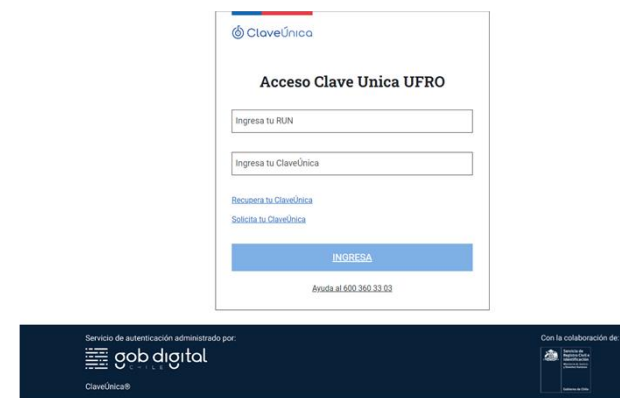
ClaveÚnica

Acceso Clave Unica UFRO

Ingresa tu RUN

Ingresa tu ClaveÚnica

Recupera tu ClaveÚnica

Solicita tu ClaveÚnica

INGRESA

Ayuda al 600 360 33 03

Servicio de autenticación administrado por:

gob digital
CHILE

ClaveÚnica®

Con la colaboración de:

Servicio de Registro Civil e Identificación

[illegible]

Gobierno de Chile